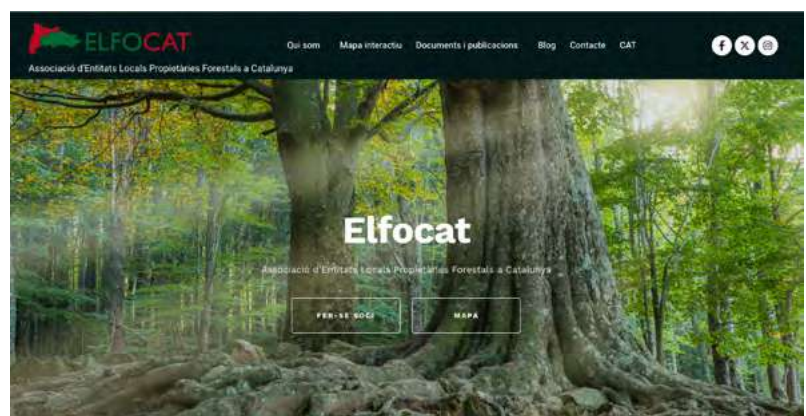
ELFOCAT

Associació d'Entitats Locals Propietàries Forestals a Catalunya

Qui som Mapa interactiu Documents i publicacions Blog Contacte CAT

Elfocat

Associació d'Entitats Locals Propietàries Forestals a Catalunya

FER-SE SOCI

MAPA